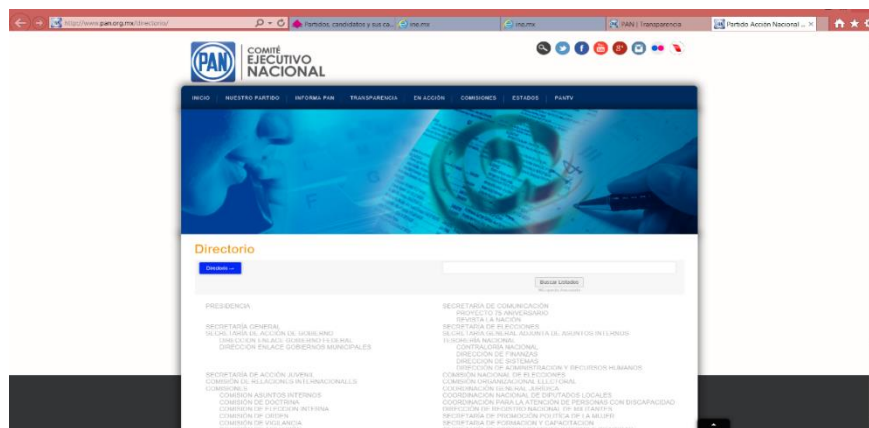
http://www.pan.org.mx/directorio/
Partidos, candidatos y sus ca...
ine.mx
ine.mx
PAN | Transparencia
Partido Acción Nacional ...

PAN COMITÉ EJECUTIVO NACIONAL

INICIO | NUESTRO PARTIDO | INFORMA PAN | TRANSPARENCIA | EN ACCIÓN | COMISIONES | ESTADOS | PANTV

Directorio

Directorio →

Buscar Listados

PRESIDENCIA

SECRETARÍA GENERAL
SECRETARÍA DE ACCIÓN DE GOBIERNO
DIRECCIÓN ENLACE GOBIERNO FEDERAL
DIRECCIÓN ENLACE GOBIERNOS MUNICIPALES

SECRETARÍA DE ACCIÓN JUVENIL
COMISIÓN DE RELACIONES INTERNACIONALES
COMISIONES
COMISIÓN ASUNTOS INTERNOS
COMISIÓN DE DOCTRINA
COMISIÓN DE ELECCIÓN INTERNA
COMISIÓN DE ORDEN
COMISIÓN DE VIGILANCIA

SECRETARÍA DE COMUNICACIÓN
PROYECTO 75 ANIVERSARIO
REVISTA LA NACIÓN
SECRETARÍA DE ELECCIONES
SECRETARÍA GENERAL ADJUNTA DE ASUNTOS INTERNOS
TESORERÍA NACIONAL
CONTRALORÍA NACIONAL
DIRECCIÓN DE FINANZAS
DIRECCIÓN DE SISTEMAS
DIRECCIÓN DE ADMINISTRACIÓN Y RECURSOS HUMANOS
COMISIÓN NACIONAL DE ELECCIONES
COMISIÓN ORGANIZACIONAL ELECTORAL
COORDINACIÓN GENERAL JURÍDICA
COORDINACIÓN NACIONAL DE DIPUTADOS LOCALES
COORDINACIÓN PARA LA ATENCIÓN DE PERSONAS CON DISCAPACIDAD
DIRECCIÓN DE REGISTRO NACIONAL DE MILITANTES
SECRETARÍA DE PROMOCIÓN POLÍTICA DE LA MUJER
SECRETARÍA DE FORMACIÓN Y CAPACITACIÓN